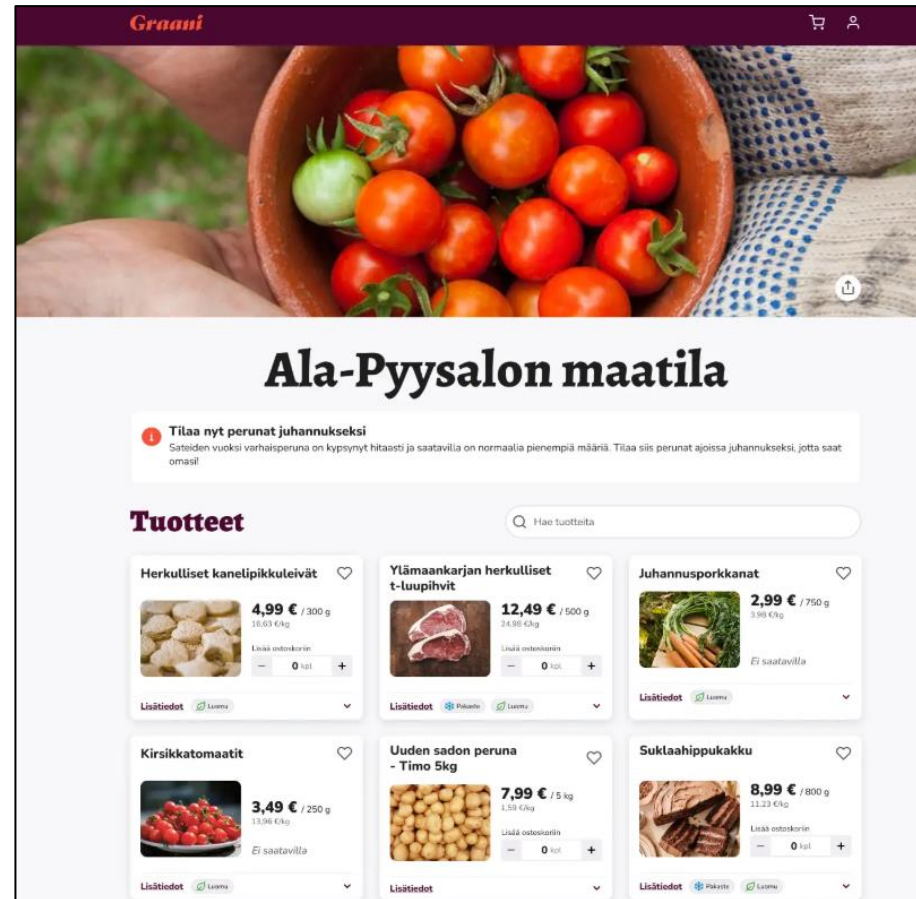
Graani

Ala-Pyysalon maatila

Tilaa nyt perunat juhannukseksi
Sateiden vuoksi varhaisperuna on kypsynyt hitaasti ja saatavilla on normaalia pienempiä määriä. Tilaa siis perunat ajoissa juhannukseksi, jotta saat omasi!

Tuotteet

Hae tuotteita

Herkulliset kanelipikkuleivät
4,99 € / 300 g
16,63 €/kg
Lisää ostoskoriin
− 0 kpl +
Lisätiedot Luomu

Ylämaankarjan herkulliset t-luupihvit
12,49 € / 500 g
24,98 €/kg
Lisää ostoskoriin
− 0 kpl +
Lisätiedot Pakaste Luomu

Juhannusporkkanat
2,99 € / 750 g
3,98 €/kg
Ei saatavilla
Lisätiedot Luomu

Kirsikkatomaatit
3,49 € / 250 g
13,96 €/kg
Ei saatavilla
Lisätiedot Luomu

Uuden sadon peruna - Timo 5kg
7,99 € / 5 kg
1,59 €/kg
Lisää ostoskoriin
− 0 kpl +
Lisätiedot

Suklaahippukakku
8,99 € / 800 g
11,23 €/kg
Lisää ostoskoriin
− 0 kpl +
Lisätiedot Pakaste Luomu